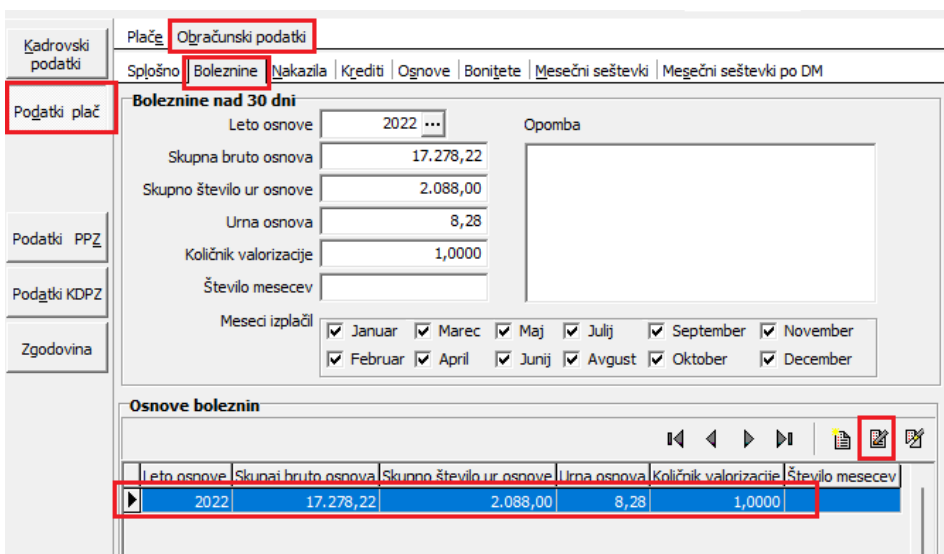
Kadrovski podatki

Podatki plač

Podatki PPZ

Podatki KDPZ

Zgodovina

Plače | Obračunski podatki

Splošno | Bolezni­ne | Nakazila | Krediti | Osnove | Bonitete | Mesečni seštevki | Mesečni seštevki po DM

Boleznine nad 30 dni

Leto osnove 2022 ...

Skupna bruto osnova 17.278,22

Skupno število ur osnove 2.088,00

Urna osnova 8,28

Količnik valorizacije 1,0000

Število mesecev

Meseci izplačil

Januar | Marec | Maj | Julij | September | November

Februar | April | Junij | Avgust | Oktober | December

Opomba

Osnove boleznin

| Leto osnove | Skupaj bruto osnova | Skupno število ur osnove | Urna osnova | Količnik valorizacije | Število mesecev |
|---|---|---|---|---|---|
| 2022 | 17.278,22 | 2.088,00 | 8,28 | 1,0000 | |